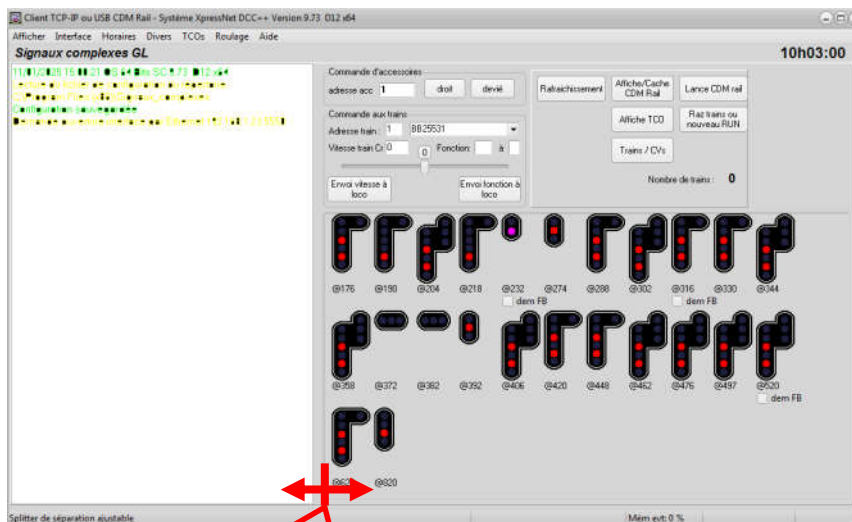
Client TCP-IP ou USB CDM Rail - Système XpressNet DCC++ Version 9.73 012 x64

Afficher Interface Horaires Divers TCOs Roulage Aide

Signaux complexes GL

10h03:00

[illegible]

Commande d'accessoires

adresse acc 1

droit

dévié

Rafraichissement

Affiche/Cache CDM Rail

Lance CDM rail

Affiche TCO

Raz trains ou nouveau RUN

Trains / CVs

Nombre de trains : 0

Commande aux trains

Adresse train : 1

BB25531

Vitesse train Cr 0

0

Fonction :

à

Envoi vitesse à loco

Envoi fonction à loco

@176 @190 @204 @218 @232 @274 @288 @302 @316 @330 @344

dem FB

dem FB

@358 @372 @382 @392 @406 @420 @448 @462 @476 @497 @520

dem FB

@62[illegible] @620

Splitter de séparation ajustable

Mém evt: 0 %